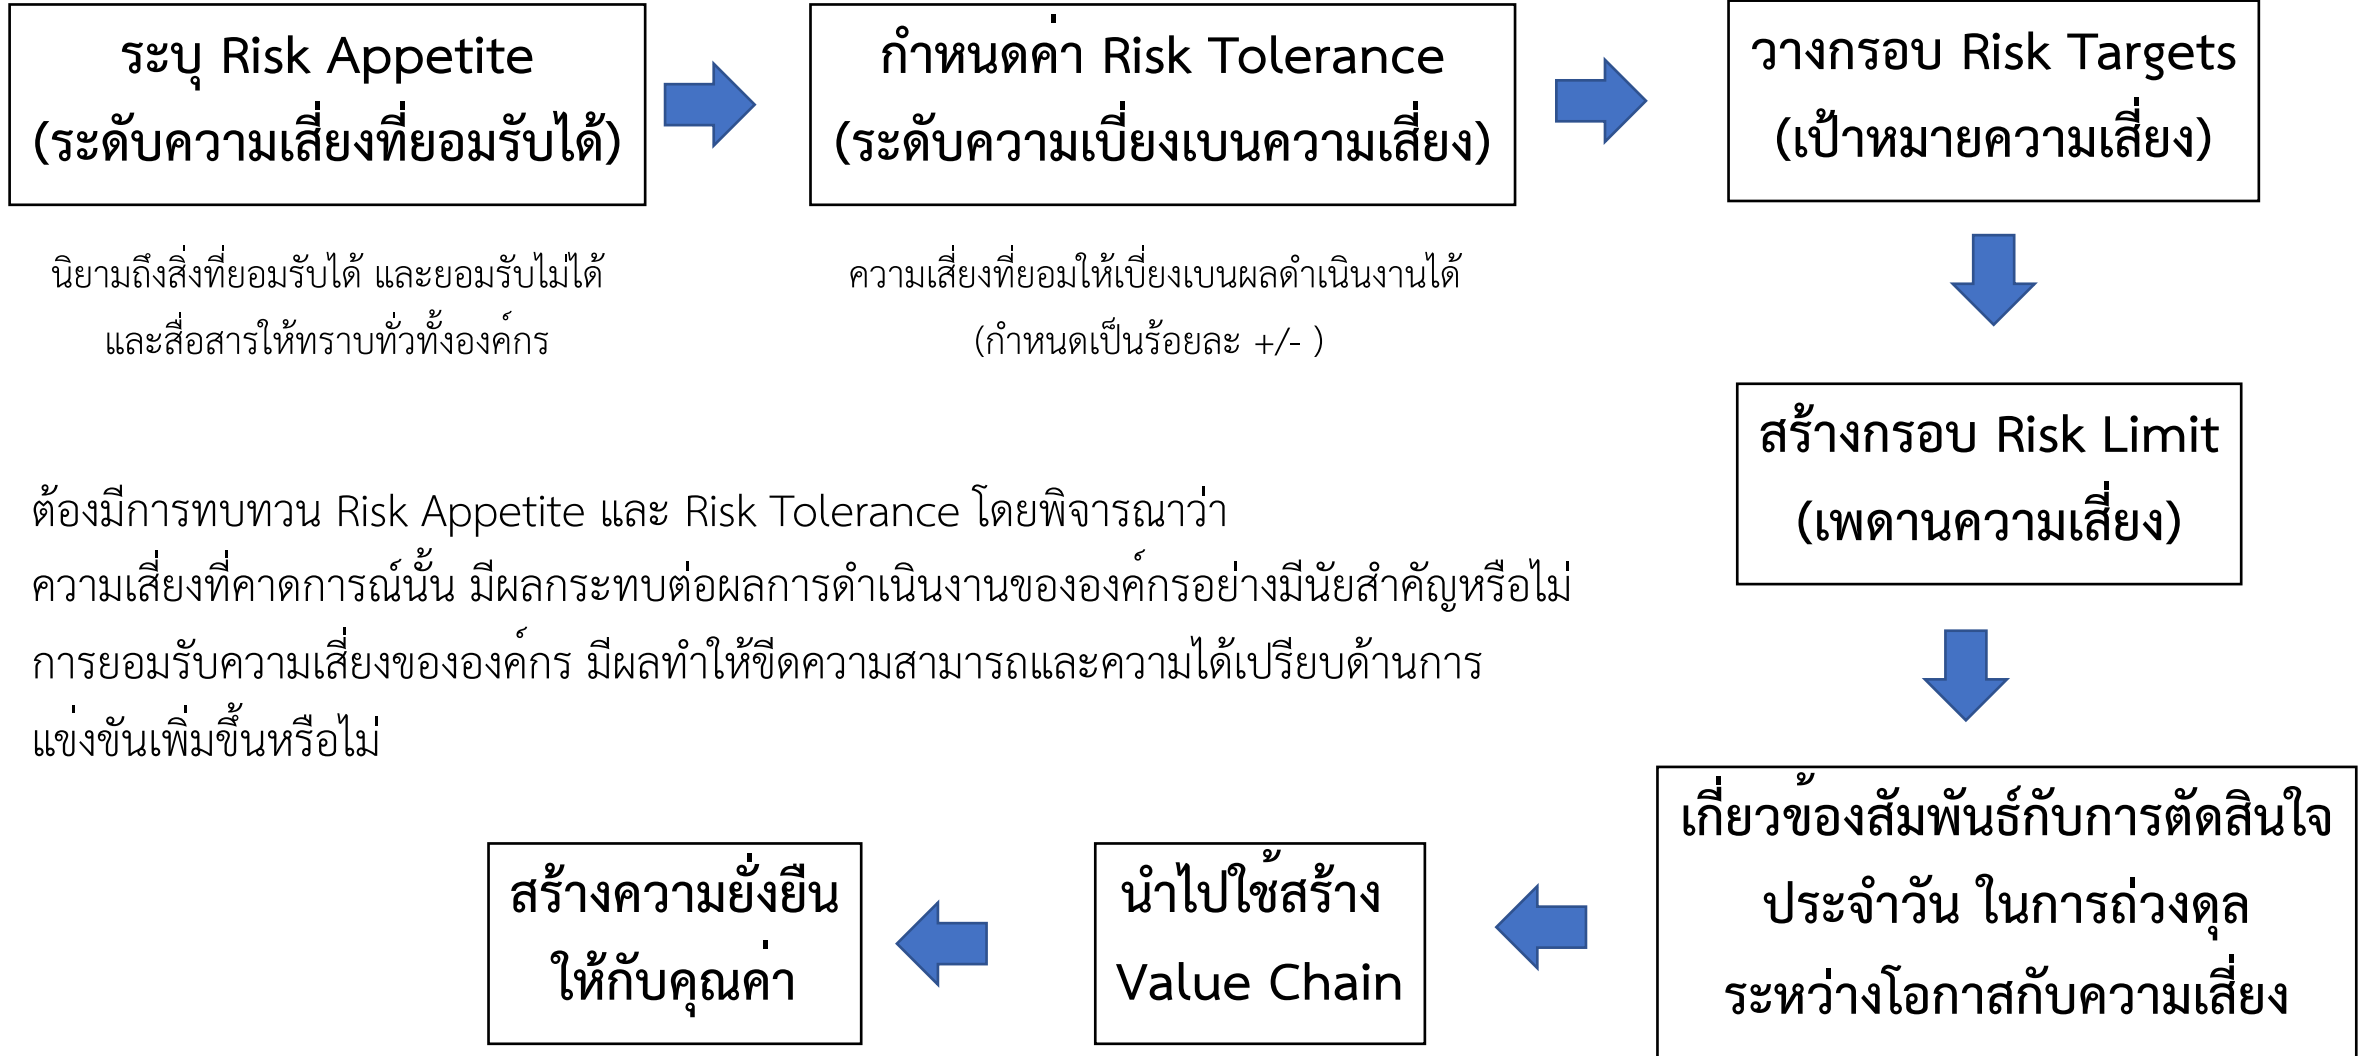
ระบุ Risk Appetite (ระดับความเสี่ยงที่ยอมรับได้)

นิยามถึงสิ่งที่ยอมรับได้ และยอมรับไม่ได้ และสื่อสารให้ทราบทั่วทั้งองค์กร

กำหนดค่า Risk Tolerance (ระดับความเบี่ยงเบนความเสี่ยง)

ความเสี่ยงที่ยอมให้เบี่ยงเบนผลดำเนินงานได้ (กำหนดเป็นร้อยละ +/- )

วางกรอบ Risk Targets (เป้าหมายความเสี่ยง)

สร้างกรอบ Risk Limit (เพดานความเสี่ยง)

ต้องมีการทบทวน Risk Appetite และ Risk Tolerance โดยพิจารณาว่า ความเสี่ยงที่คาดการณ์นั้น มีผลกระทบต่อผลการดำเนินงานขององค์กรอย่างมีนัยสำคัญหรือไม่ การยอมรับความเสี่ยงขององค์กร มีผลทำให้ขีดความสามารถและความได้เปรียบด้านการแข่งขันเพิ่มขึ้นหรือไม่

เกี่ยวข้องสัมพันธ์กับการตัดสินใจประจำวัน ในการถ่วงดุลระหว่างโอกาสกับความเสี่ยง

นำไปใช้สร้าง Value Chain

สร้างความยั่งยืนให้กับคุณค่า